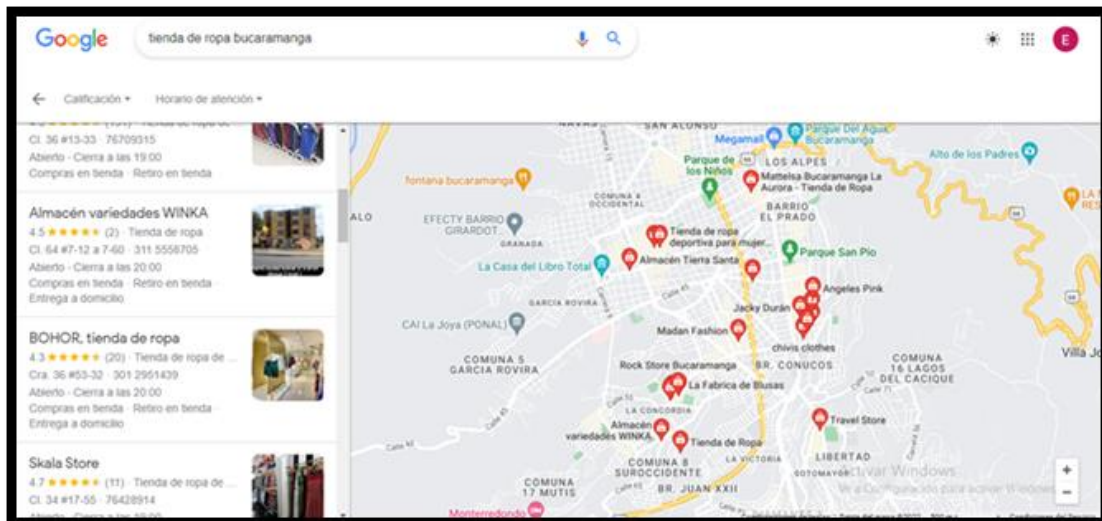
Google tienda de ropa bucaramanga

E

← Calificación ▾ Horario de atención ▾

Cl. 36 #13-33 · 76709315
Abierto · Cierra a las 19:00
Compras en tienda · Retiro en tienda

Almacén variedades WINKA
4.5 ★★★★★ (2) · Tienda de ropa
Cl. 64 #7-12 a 7-60 · 311 5558705
Abierto · Cierra a las 20:00
Compras en tienda · Retiro en tienda
Entrega a domicilio

BOHOR, tienda de ropa
4.3 ★★★★★ (20) · Tienda de ropa de ...
Cra. 36 #53-32 · 301 2951439
Abierto · Cierra a las 20:00
Compras en tienda · Retiro en tienda
Entrega a domicilio

Skala Store
4.7 ★★★★★ (11) · Tienda de ropa de ...
Cl. 34 #17-55 · 76428914

NAVAS SAN ALONSO Megamall Parque Del Agua Bucaramanga Parque de los Niños LOS ALPES Alto de los Padres Mattelsa Bucaramanga La Aurora - Tienda de Ropa fontana bucaramanga COMUNA 4 OCCIDENTAL BARRIO EL PRADO ALO EFECTY BARRIO GIRARDOT GRANADA Tienda de ropa deportiva para mujer... Parque San Pio Almacén Tierra Santa La Casa del Libro Total GARCIA ROVIRA Angeles Pink Jacky Durán CAI La Joya (PONAL) Madan Fashion chivis clothes COMUNA 5 GARCIA ROVIRA Rock Store Bucaramanga BR. CONUCOS COMUNA 16 LAGOS DEL CACIQUE Villa Jo La Fabrica de Blusas LA CONCORDIA Almacén variedades WINKA Tienda de Ropa Travel Store COMUNA 8 SUROCCIDENTE LA VICTORIA LIBERTAD COMUNA 17 MUTIS BR. JUAN XXII Monterredondo Activar Windows Ve a Configuración para activar Windows